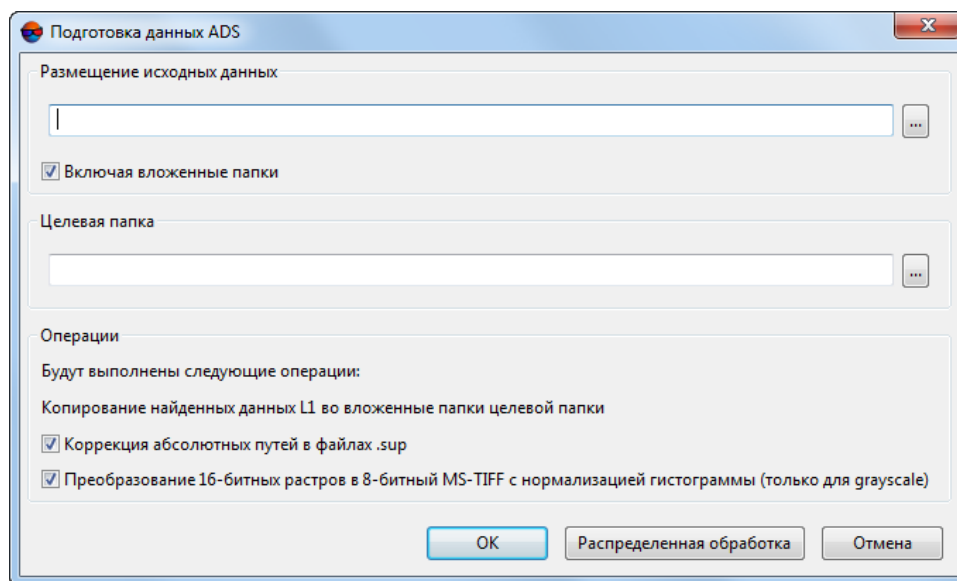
Подготовка данных ADS

Размещение исходных данных

...

Включая вложенные папки

Целевая папка

...

Операции

Будут выполнены следующие операции:

Копирование найденных данных L1 во вложенные папки целевой папки

Коррекция абсолютных путей в файлах .sup

Преобразование 16-битных растров в 8-битный MS-TIFF с нормализацией гистограммы (только для grayscale)

OK

Распределенная обработка

Отмена